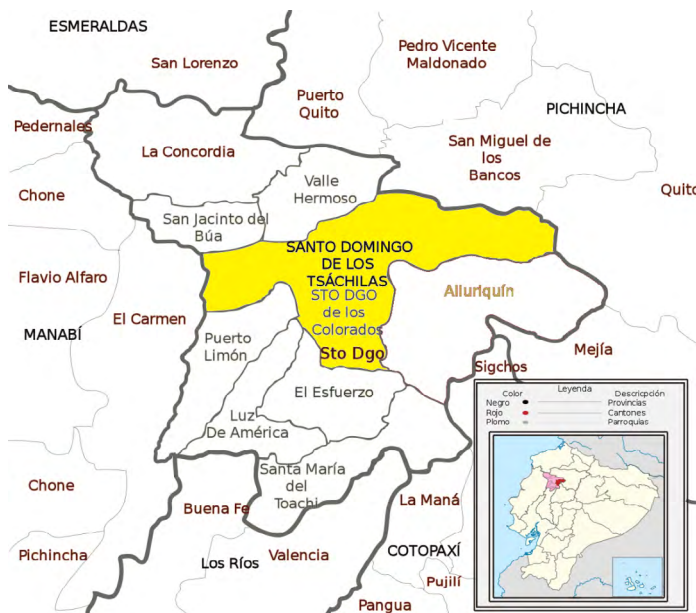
ESMERALDAS
San Lorenzo
Pedro Vicente Maldonado
Puerto Quito
PICHINCHA
Pedernales
La Concordia
San Miguel de los Bancos
Quito
Chone
Valle Hermoso
San Jacinto del Búa
SANTO DOMINGO DE LOS TSÁCHILAS
STO DGO de los Colorados
Flavio Alfaro
Alluriquín
MANABÍ
El Carmen
Puerto Limón
Sto Dgo
Sigchos
Mejía
El Esfuerzo
Luz De América
Leyenda
Color
Descripción
Negro
Provincias
Rojo
Cantones
Plomo
Parroquias
Chone
Santa María del Toachi
Buena Fe
La Maná
Pichincha
Los Ríos
Valencia
COTOPAXÍ
Pujilí
Pangua